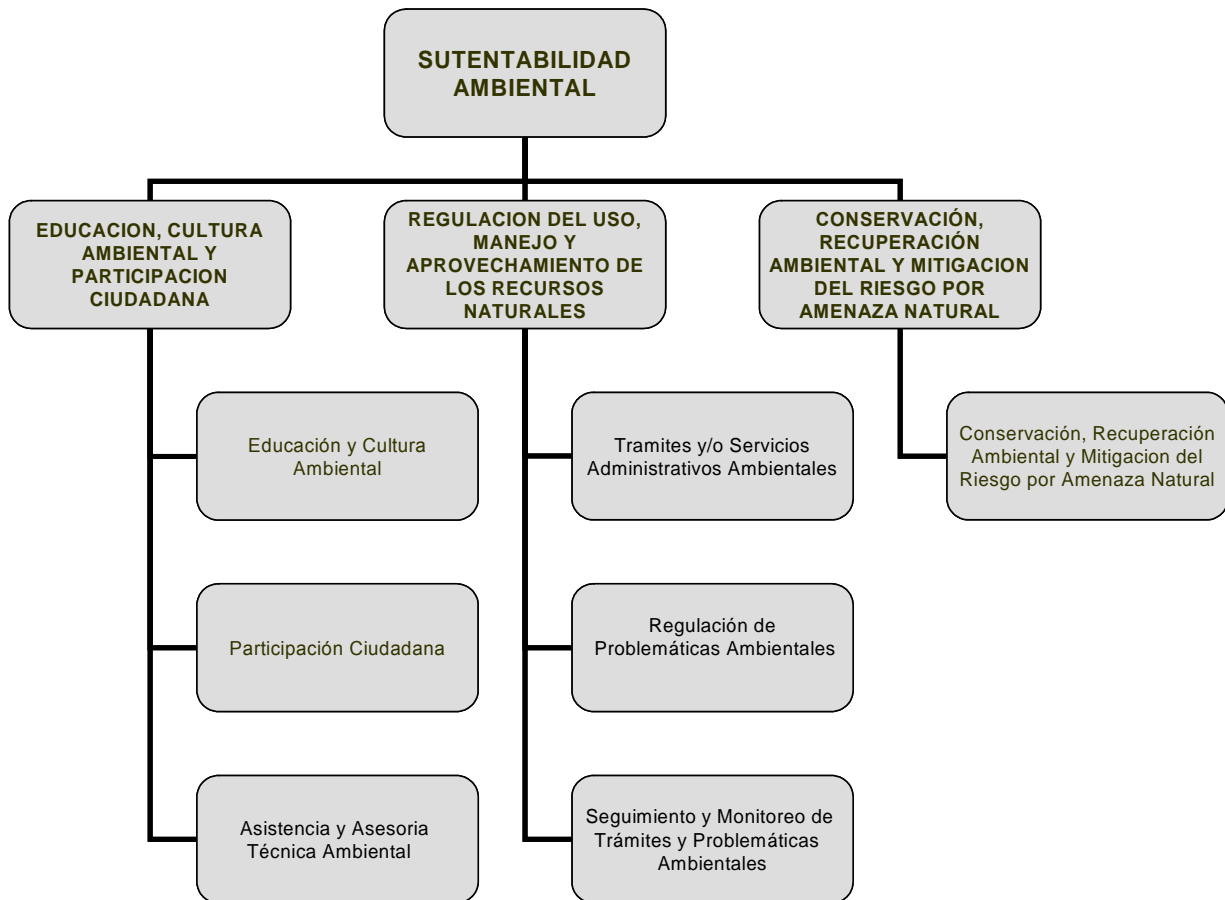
SUTENTABILIDAD AMBIENTAL

EDUCACION, CULTURA AMBIENTAL Y PARTICIPACION CIUDADANA

Educación y Cultura Ambiental

Participación Ciudadana

Asistencia y Asesoria Técnica Ambiental

REGULACION DEL USO, MANEJO Y APROVECHAMIENTO DE LOS RECURSOS NATURALES

Tramites y/o Servicios Administrativos Ambientales

Regulación de Problemáticas Ambientales

Seguimiento y Monitoreo de Trámites y Problemáticas Ambientales

CONSERVACIÓN, RECUPERACIÓN AMBIENTAL Y MITIGACION DEL RIESGO POR AMENAZA NATURAL

Conservación, Recuperación Ambiental y Mitigacion del Riesgo por Amenaza Natural